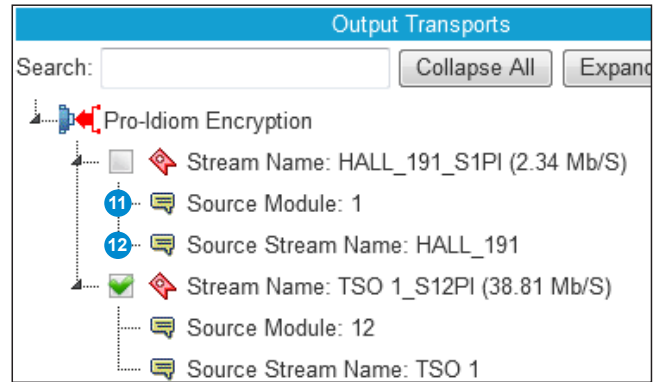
Output Transports

Search: Collapse All Expand

Pro-Idiom Encryption

Stream Name: HALL_191_S1PI (2.34 Mb/S)

11 Source Module: 1

12 Source Stream Name: HALL_191

Stream Name: TSO 1_S12PI (38.81 Mb/S)

Source Module: 12

Source Stream Name: TSO 1